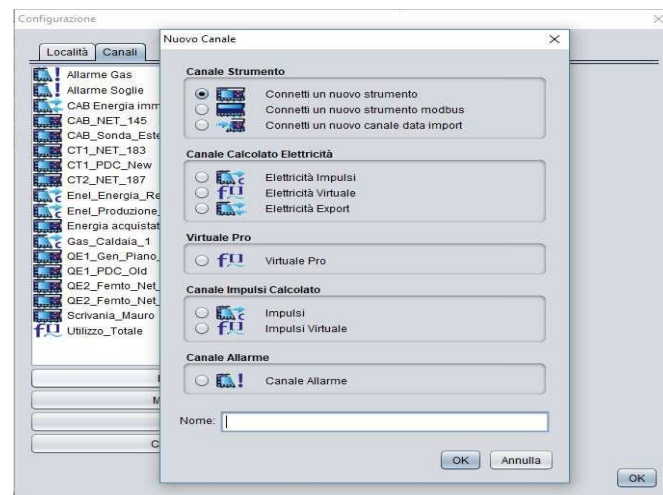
Configurazione

Località Canali

Allarme Gas
Allarme Soglie
CAB Energia imm
CAB_NET_145
CAB_Sonda_Este
CT1_NET_183
CT1_PDC_New
CT2_NET_187
Enel_Energia_Re
Enel_Produzione_
Energia acquistat
Gas_Caldaia_1
QE1_Gen_Piano_
QE1_PDC_Old
QE2_Femto_Net_
QE2_Femto_Net_
Scrivania_Mauro
Utilizzo_Totale

M
C

Nuovo Canale

Canale Strumento
Connetti un nuovo strumento
Connetti un nuovo strumento modbus
Connetti un nuovo canale data import

Canale Calcolato Elettricità
Elettricità Impulsi
Elettricità Virtuale
Elettricità Export

Virtuale Pro
Virtuale Pro

Canale Impulsi Calcolato
Impulsi
Impulsi Virtuale

Canale Allarme
Canale Allarme

Nome:

OK Annulla

OK